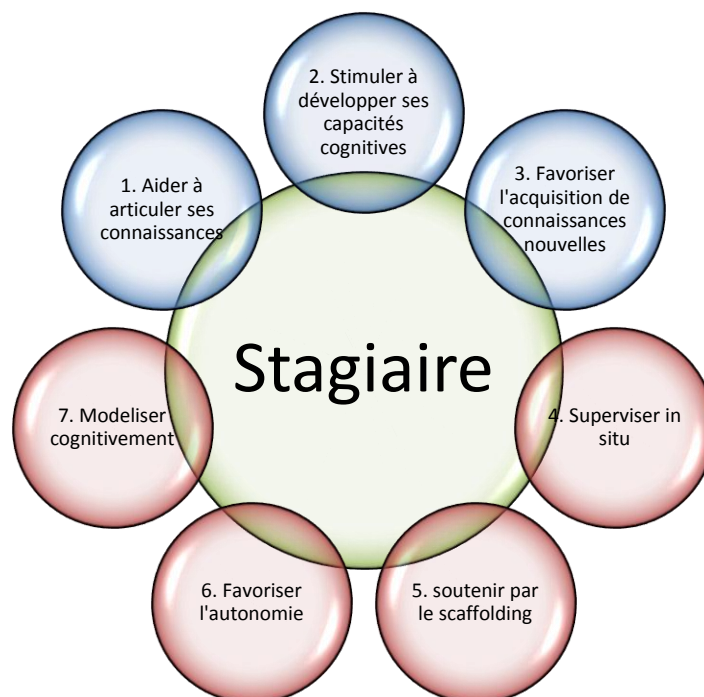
Stagiaire

1. Aider à articuler ses connaissances

2. Stimuler à développer ses capacités cognitives

3. Favoriser l'acquisition de connaissances nouvelles

4. Superviser in situ

5. soutenir par le scaffolding

6. Favoriser l'autonomie

7. Modeliser cognitivement